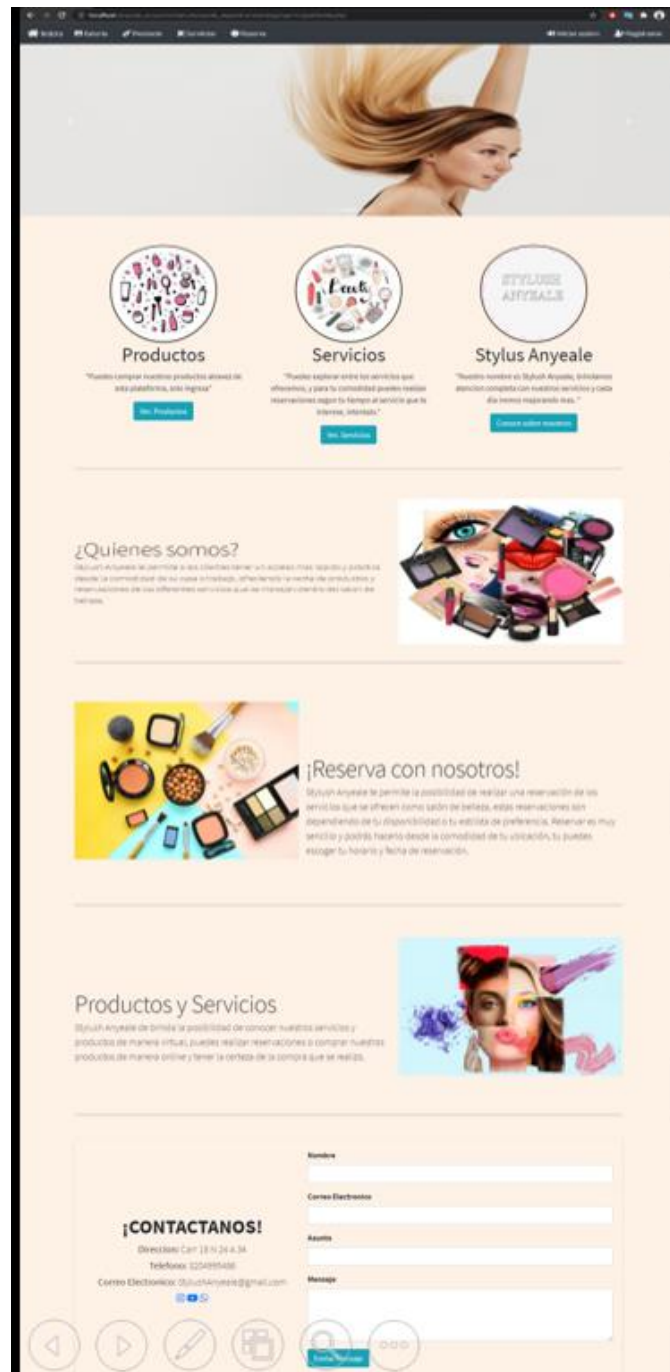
Productos

"Puedes comprar nuestros productos atraves de esta plataforma, solo ingresa"

Ver Productos

Servicios

"Puedes explorar entre los servicios que ofrecemos, y para tu comodidad puedes realizar reservaciones segun tu tiempo al servicio que te interese, inténtalo."

Ver Servicios

STYLUSH ANYEALE

Stylus Anyeale

"Nuestro nombre es Stylush Anyeale, brindamos atencion completa con nuestros servicios y cada dia vamos mejorando mas."

Conoce sobre nosotros

¿Quienes somos?

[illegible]

¡Reserva con nosotros!

Stylush Anyeale te permite la posibilidad de realizar una reservación de los servicios que se ofrecen como salón de belleza, estas reservaciones son dependiendo de tu disponibilidad o tu estilista de preferencia. Reservar es muy sencillo y podrás hacerlo desde la comodidad de tu ubicación, tu puedes escoger tu horario y fecha de reservación.

Productos y Servicios

Stylush Anyeale te brinda la posibilidad de conocer nuestros servicios y productos de manera virtual, puedes realizar reservaciones o comprar nuestros productos de manera online y tener la certeza de la compra que se realiza.

¡CONTACTANOS!

Direccion: Carr 18 N 24 A 34

Telefono: 3204999486

Correo Electronico: StylushAnyeale@gmail.com

Nombre

Correo Electronico

Asunto

Mensaje

Enviar Mensaje